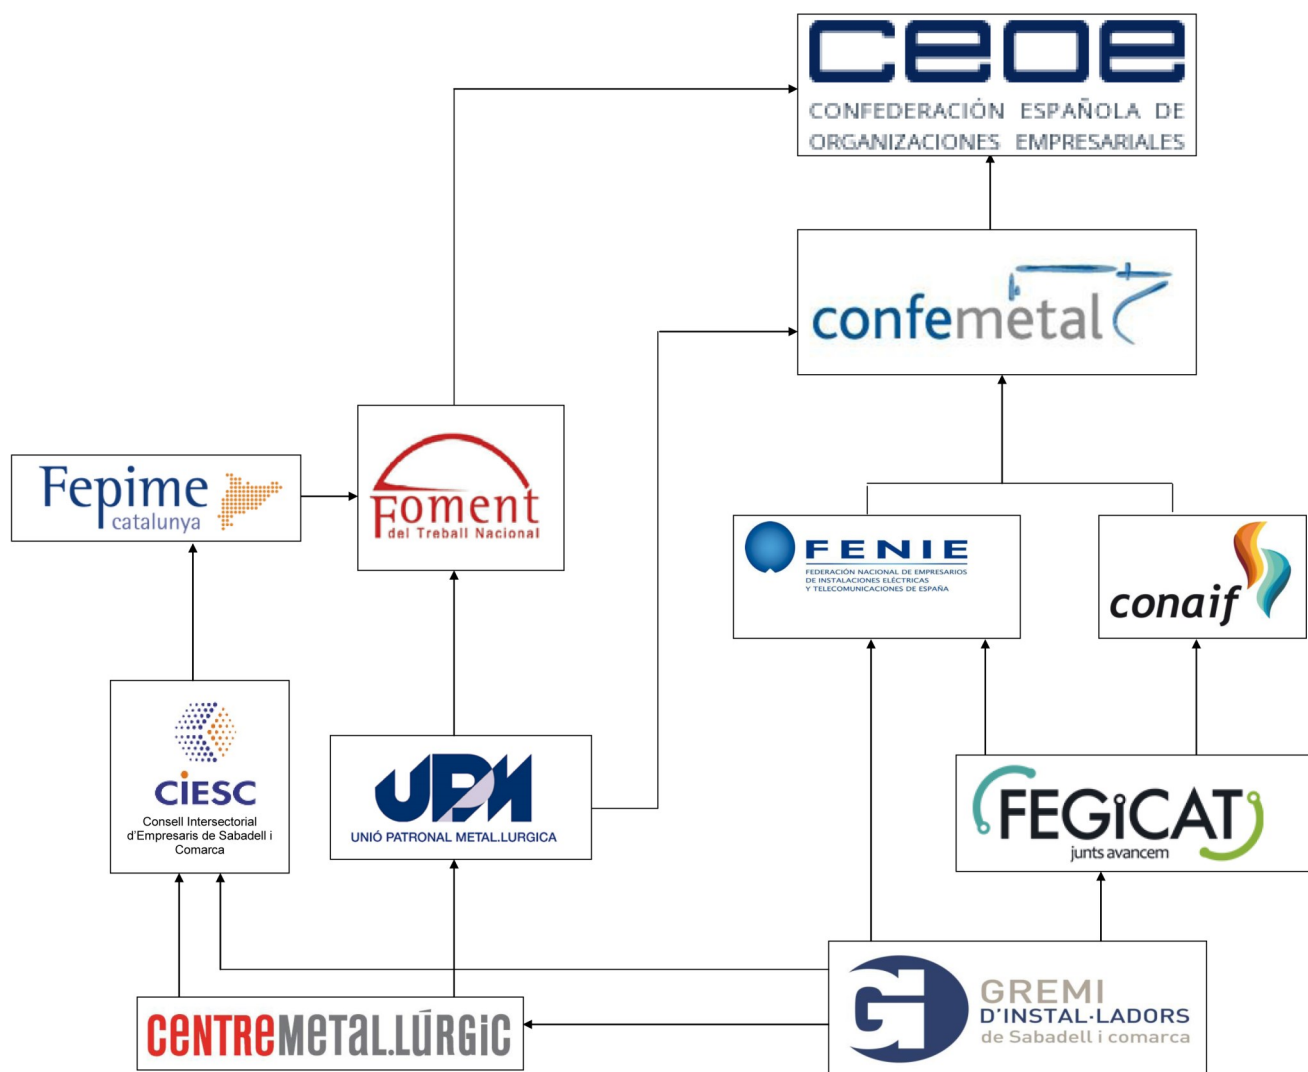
ceoe
CONFEDERACIÓN ESPAÑOLA DE ORGANIZACIONES EMPRESARIALES

confemetal

Fepime catalunya

Foment del Treball Nacional

FENIE
FEDERACIÓN NACIONAL DE EMPRESARIOS DE INSTALACIONES ELÉCTRICAS Y TELECOMUNICACIONES DE ESPAÑA

conaif

CIESC
Consell Intersectorial d'Empresaris de Sabadell i Comarca

UPM
UNIÓ PATRONAL METAL.LURGICA

FEGICAT
junts avancem

GREMI D'INSTAL·LADORS de Sabadell i comarca

CENTREMETAL.LÚRGIC